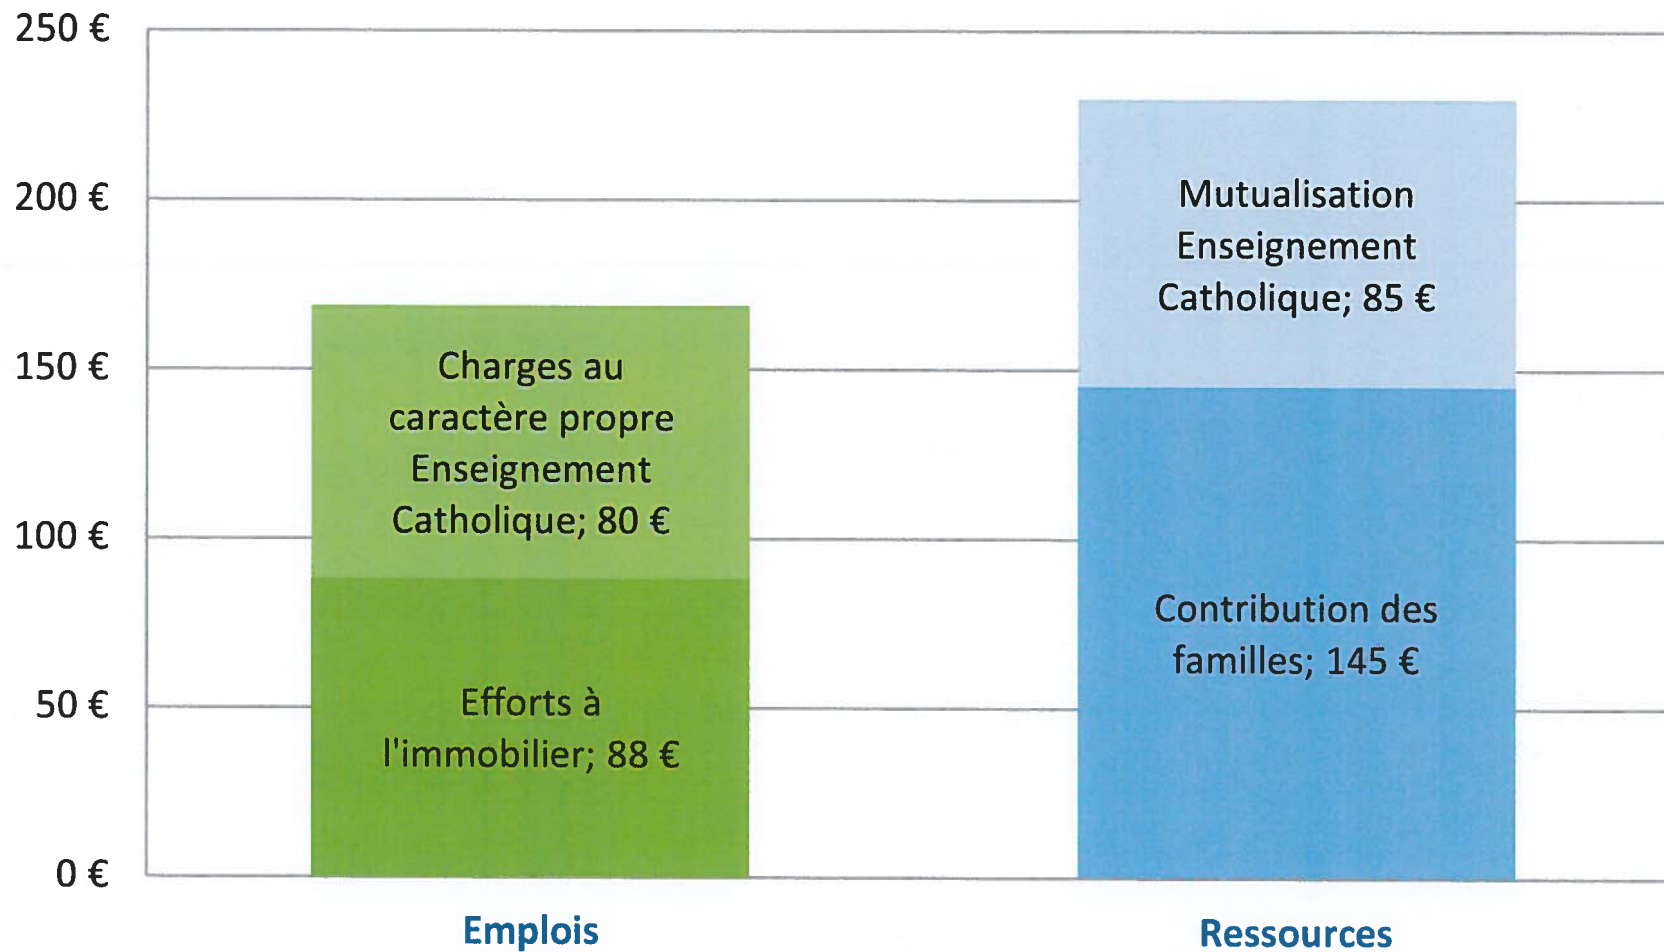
250 €
200 €
150 €
100 €
50 €
0 €

Charges au caractère propre Enseignement Catholique; 80 €

Efforts à l'immobilier; 88 €

Mutualisation Enseignement Catholique; 85 €

Contribution des familles; 145 €

Emplois

Ressources